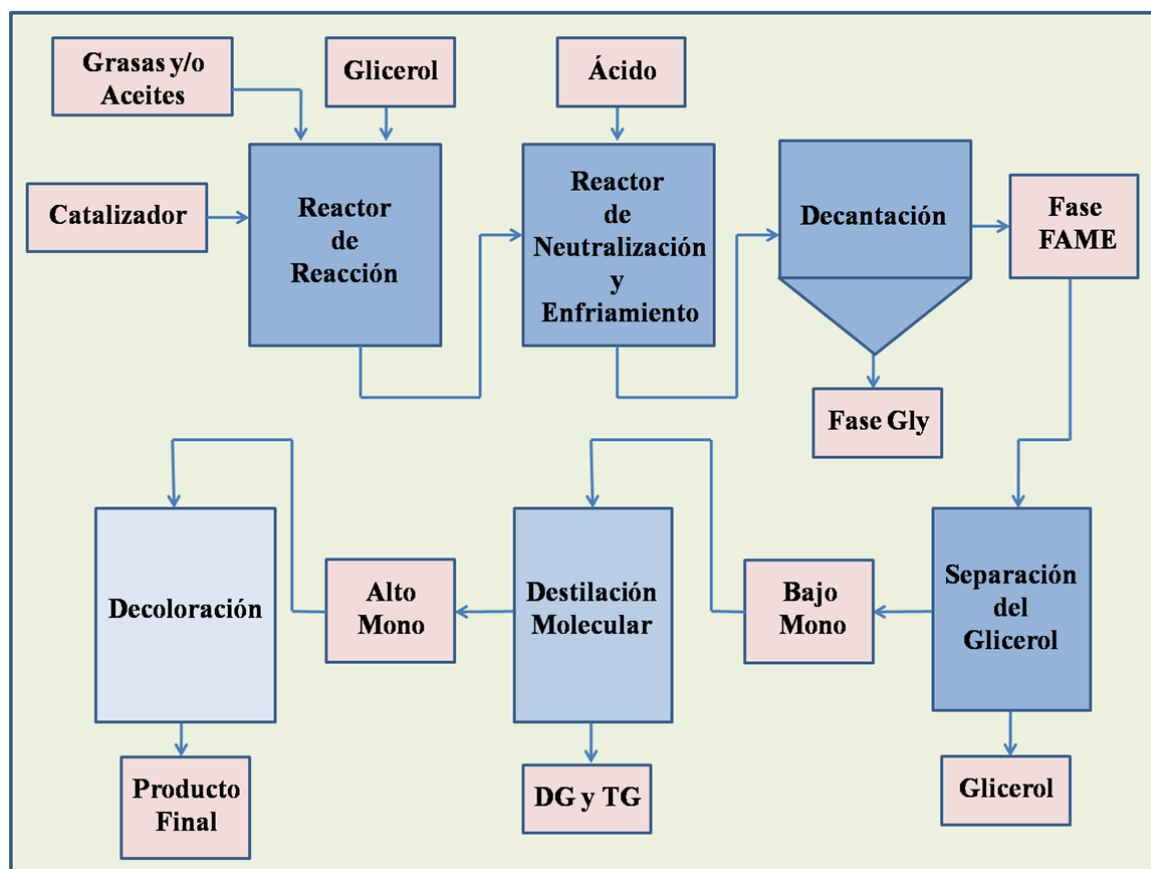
Grasas y/o Aceites

Glicerol

Ácido

Catalizador

Reactor de Reacción

Reactor de Neutralización y Enfriamiento

Decantación

Fase FAME

Fase Gly

Decoloración

Alto Mono

Destilación Molecular

Bajo Mono

Separación del Glicerol

Producto Final

DG y TG

Glicerol